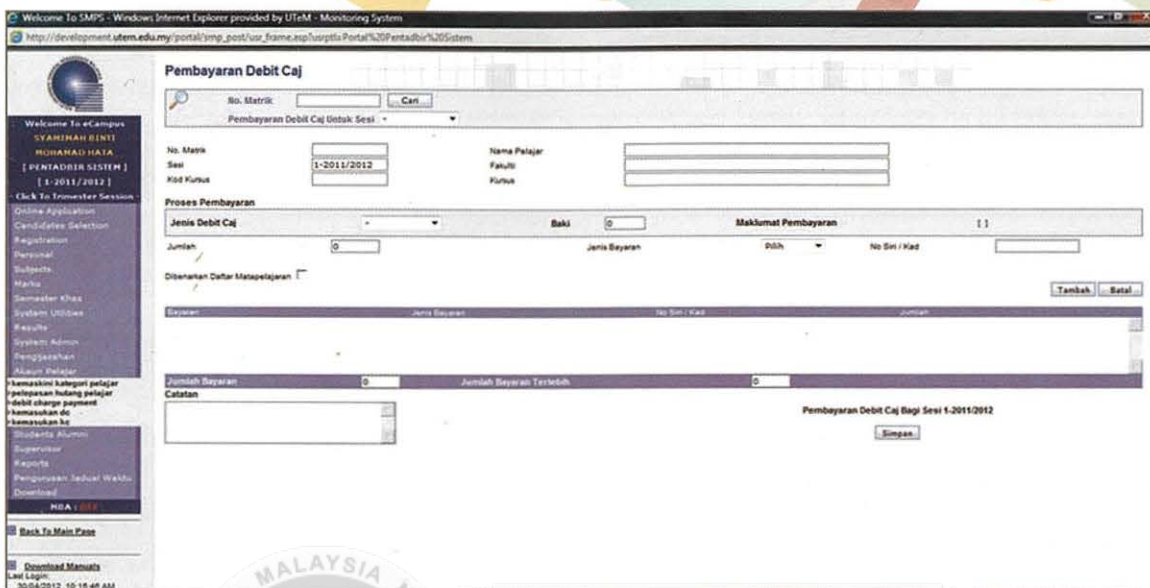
Welcome To SMPS - Windows Internet Explorer provided by UTeM - Monitoring System

http://development.utem.edu.my/portal/smp_post/usr_frame.asp?usrptl=Portal%20Pentadbir%20Sistem

Welcome To eCampus
SYAMIMAH BINTI MOHAMAD HATA
[ PENTADBIR SISTEM ]
[ 1-2011/2012 ]
Click To Trimester Session
Online Application
Candidates Selection
Registration
Personal
Subjects
Marks
Semester Khas
System Utilities
Results
System Admin
Penggazetan
Akaun Pelajar
›kemaskini kategori pelajar
›pelepasan hutang pelajar
›debit charge payment
›kemasukan dc
›kemasukan kc
Students Alumni
Supervisor
Reports
Pengurusan Jadual Waktu
Download
MOA : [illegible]

Back To Main Page

Download Manuals
Last Login:
30/04/2012 10:15:46 AM

Pembayaran Debit Caj

No. Matrik Cari
Pembayaran Debit Caj Untuk Sesi -

No. Matrik
Sesi 1-2011/2012
Kod Kursus
Nama Pelajar
Fakulti
Kursus

Proses Pembayaran

Jenis Debit Caj -
Baki 0
Maklumat Pembayaran [ ]

Jumlah 0
Jenis Bayaran Pilih
No Siri / Kad

Dibenarkan Daftar Matapelajaran

Tambah Batal

| Bayaran | Jenis Bayaran | No Siri / Kad | Jumlah |
|---|---|---|---|

Jumlah Bayaran 0
Jumlah Bayaran Terlebih 0

Catatan

Pembayaran Debit Caj Bagi Sesi 1-2011/2012

Simpan

MALAYSIA